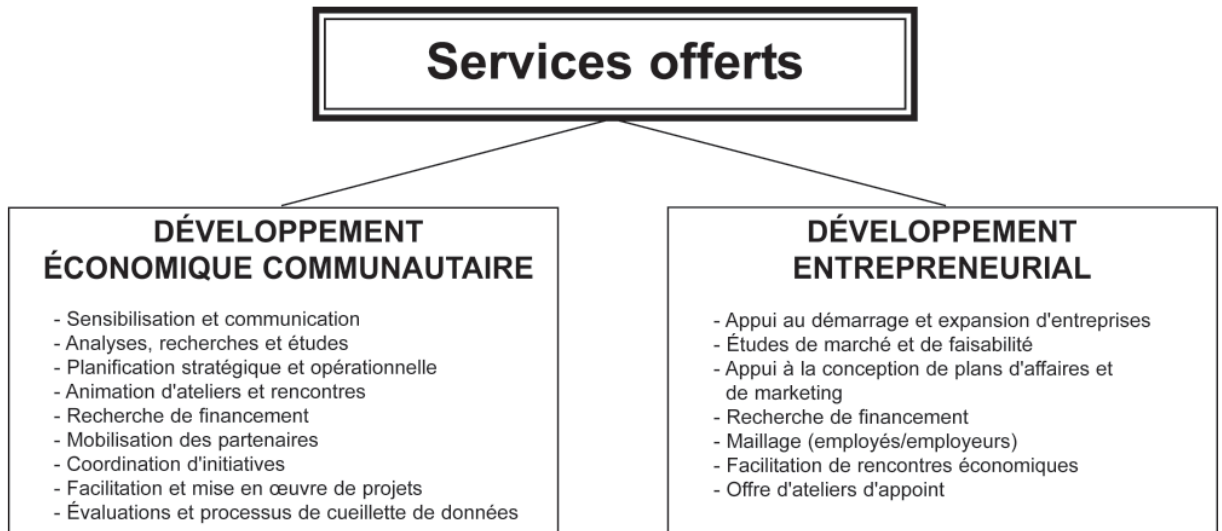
Services offerts

DÉVELOPPEMENT ÉCONOMIQUE COMMUNAUTAIRE

- Sensibilisation et communication
- Analyses, recherches et études
- Planification stratégique et opérationnelle
- Animation d'ateliers et rencontres
- Recherche de financement
- Mobilisation des partenaires
- Coordination d'initiatives
- Facilitation et mise en œuvre de projets
- Évaluations et processus de cueillette de données

DÉVELOPPEMENT ENTREPRENEURIAL

- Appui au démarrage et expansion d'entreprises
- Études de marché et de faisabilité
- Appui à la conception de plans d'affaires et de marketing
- Recherche de financement
- Maillage (employés/employeurs)
- Facilitation de rencontres économiques
- Offre d'ateliers d'appoint